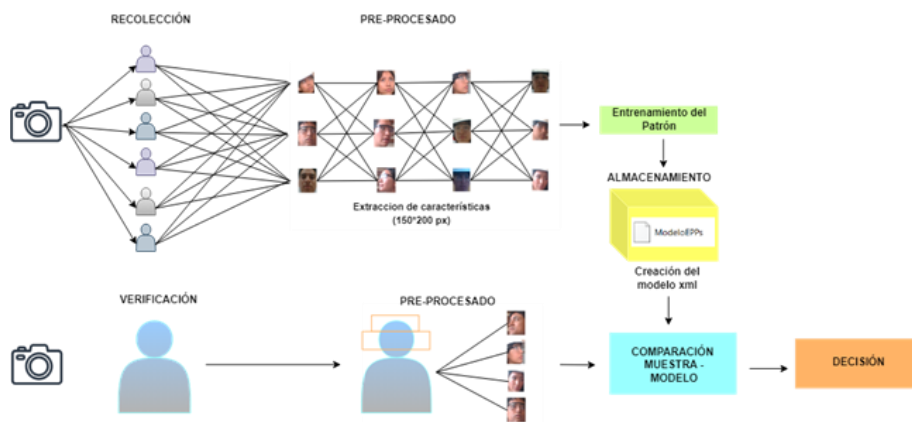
RECOLECCIÓN

PRE-PROCESADO

Extraccion de características (150*200 px)

Entrenamiento del Patrón

ALMACENAMIENTO

ModeloEPPs

Creación del modelo xml

VERIFICACIÓN

PRE-PROCESADO

COMPARACIÓN MUESTRA - MODELO

DECISIÓN